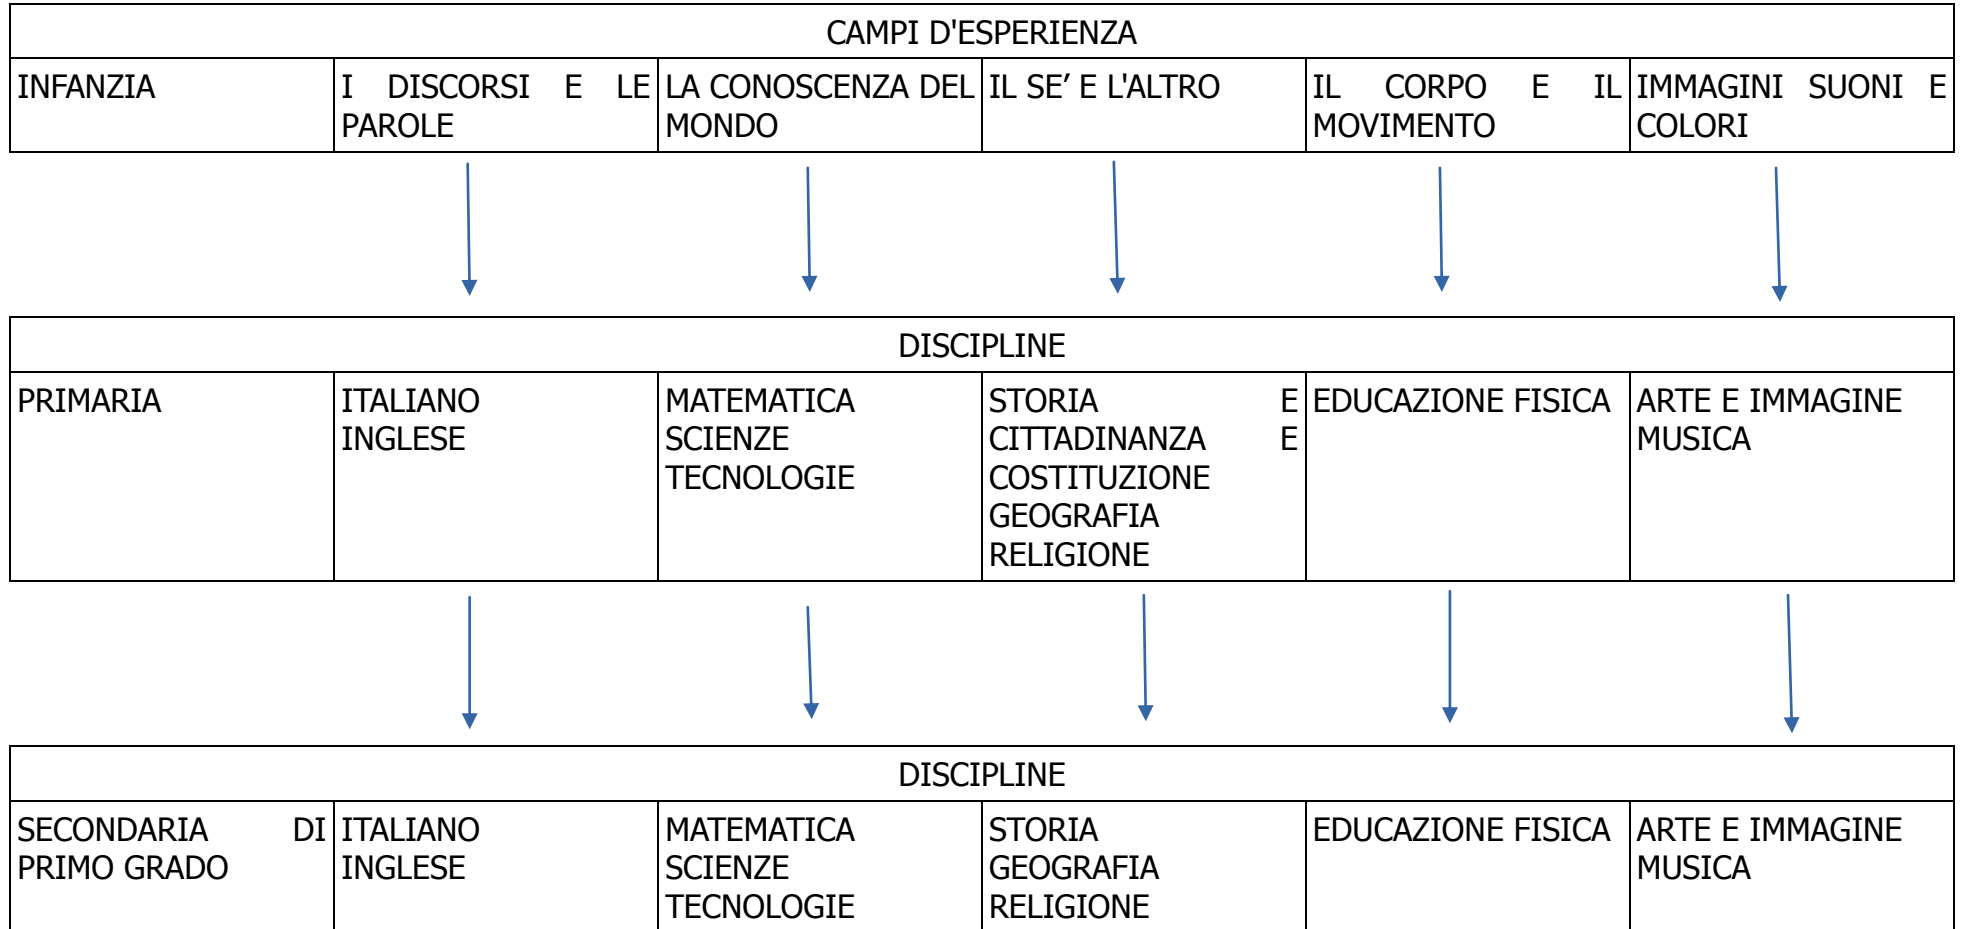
| CAMPI D'ESPERIENZA | | | | | |
|---|---|---|---|---|---|
| INFANZIA | I DISCORSI E LE PAROLE | LA CONOSCENZA DEL MONDO | IL SE' E L'ALTRO | IL CORPO E IL MOVIMENTO | IMMAGINI SUONI E COLORI |

| DISCIPLINE | | | | | |
|---|---|---|---|---|---|
| PRIMARIA | ITALIANO INGLESE | MATEMATICA SCIENZE TECNOLOGIE | STORIA E CITTADINANZA E COSTITUZIONE GEOGRAFIA RELIGIONE | EDUCAZIONE FISICA | ARTE E IMMAGINE MUSICA |

| DISCIPLINE | | | | | |
|---|---|---|---|---|---|
| SECONDARIA DI PRIMO GRADO | ITALIANO INGLESE | MATEMATICA SCIENZE TECNOLOGIE | STORIA GEOGRAFIA RELIGIONE | EDUCAZIONE FISICA | ARTE E IMMAGINE MUSICA |